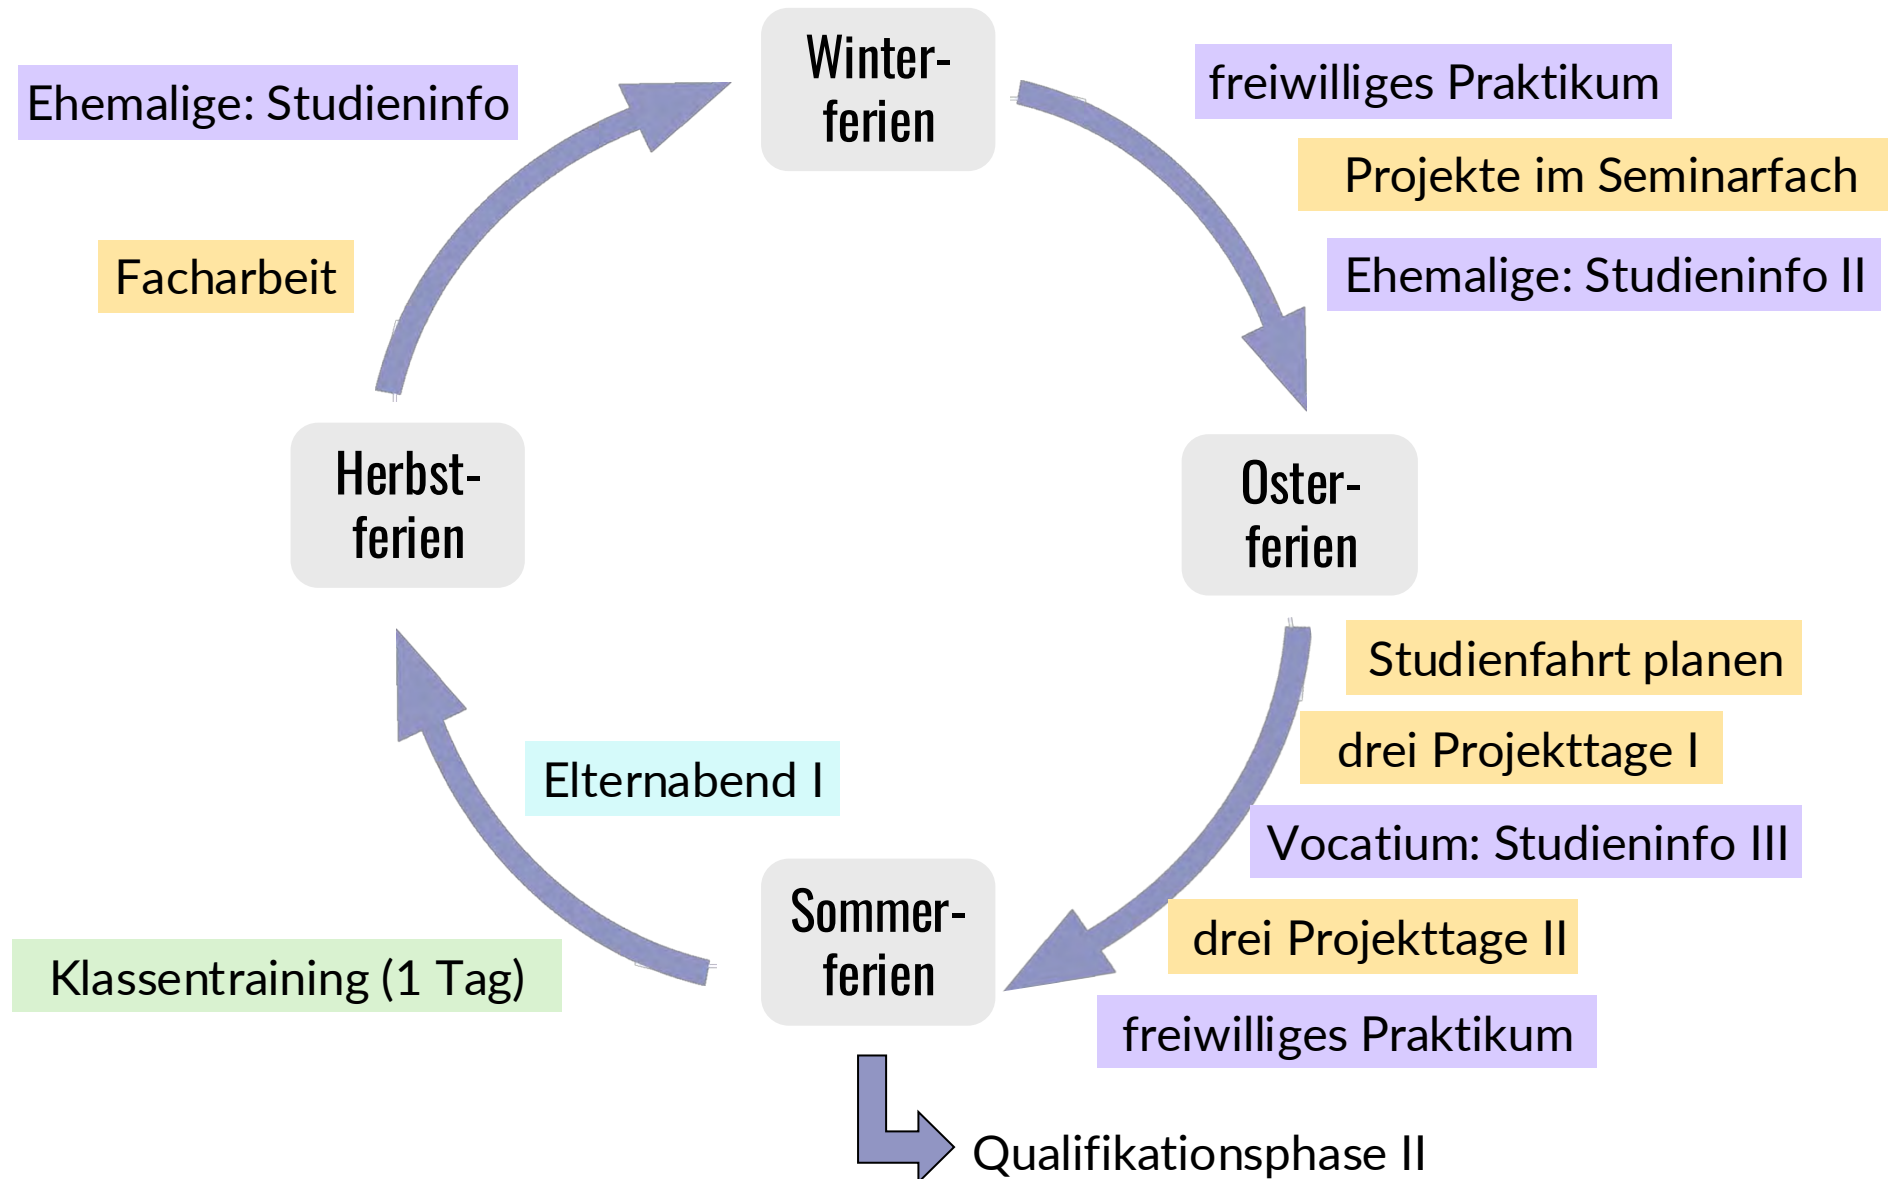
Winterferien

Ehemalige: Studieninfo

freiwilliges Praktikum

Projekte im Seminarfach

Ehemalige: Studieninfo II

Facharbeit

Herbstferien

Osterferien

Studienfahrt planen

drei Projekttage I

Elternabend I

Vocatium: Studieninfo III

drei Projekttage II

Sommerferien

Klassentraining (1 Tag)

freiwilliges Praktikum

Qualifikationsphase II